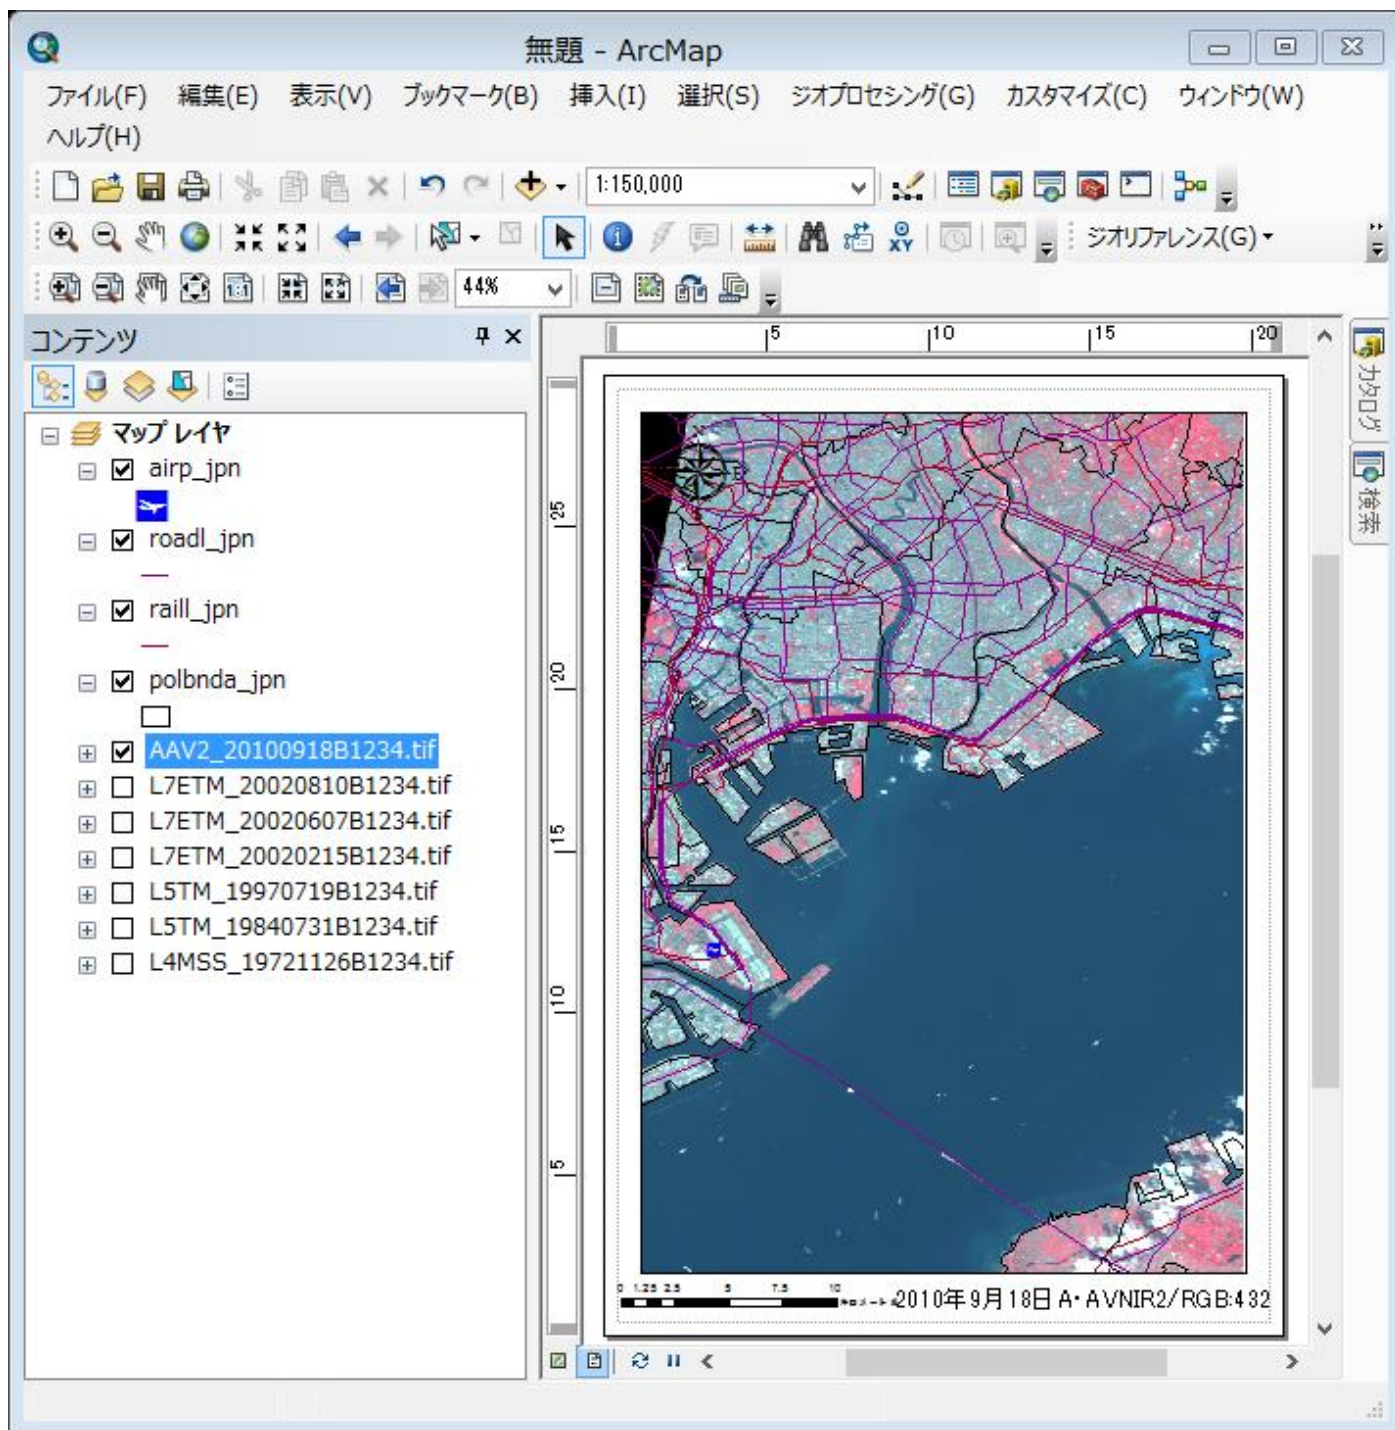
無題 - ArcMap

ファイル(F) 編集(E) 表示(V) ブックマーク(B) 挿入(I) 選択(S) ジオプロセシング(G) カスタマイズ(C) ウィンドウ(W) ヘルプ(H)

1:150,000

ジオリファレンス(G)

44%

コンテンツ

マップ レイヤ
airp_jpn
roadl_jpn
raill_jpn
polbnda_jpn
AAV2_20100918B1234.tif
L7ETM_20020810B1234.tif
L7ETM_20020607B1234.tif
L7ETM_20020215B1234.tif
L5TM_19970719B1234.tif
L5TM_19840731B1234.tif
L4MSS_19721126B1234.tif

5 10 15 20

25 20 15 10 5

0 1.25 2.5 5 7.5 10 キロメートル 2010年9月18日 A・AVNIR2/RGB:432

カタログ
検索